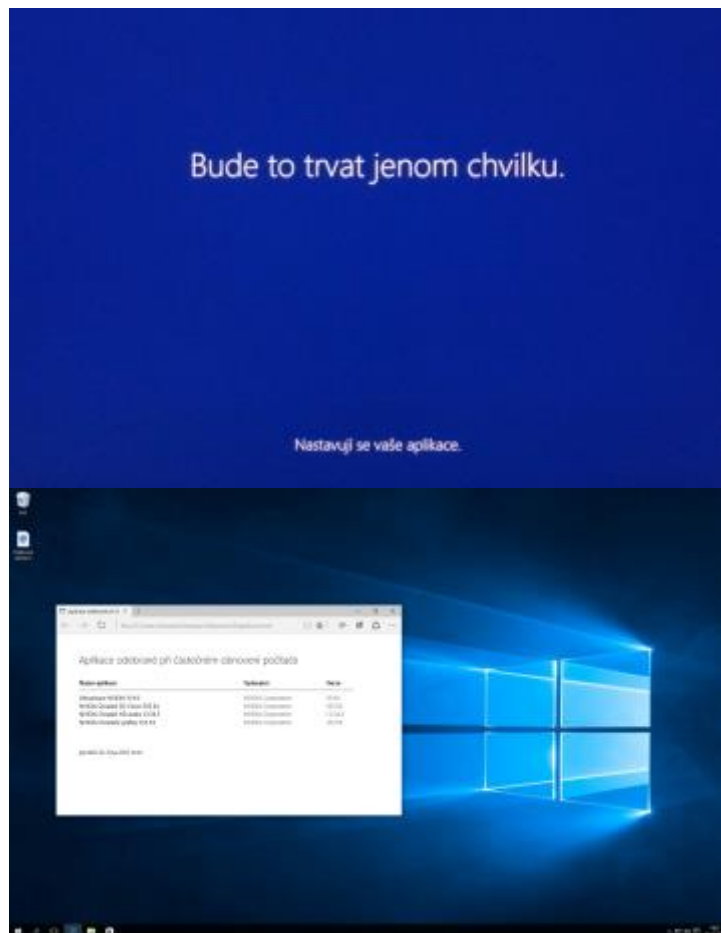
Bude to trvat jenom chvilku.

Nastavují se vaše aplikace.

Aplikace odebrané při čisté/úplné obnovení počítače

| Název aplikace | Vydavatel | Verze |
|---|---|---|
| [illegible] NVIDIA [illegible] | NVIDIA Corporation | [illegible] |
| NVIDIA Ovladač 3D Vision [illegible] | NVIDIA Corporation | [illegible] |
| NVIDIA Ovladač HD audio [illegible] | NVIDIA Corporation | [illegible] |
| NVIDIA Ovladač grafiky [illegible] | NVIDIA Corporation | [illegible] |

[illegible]